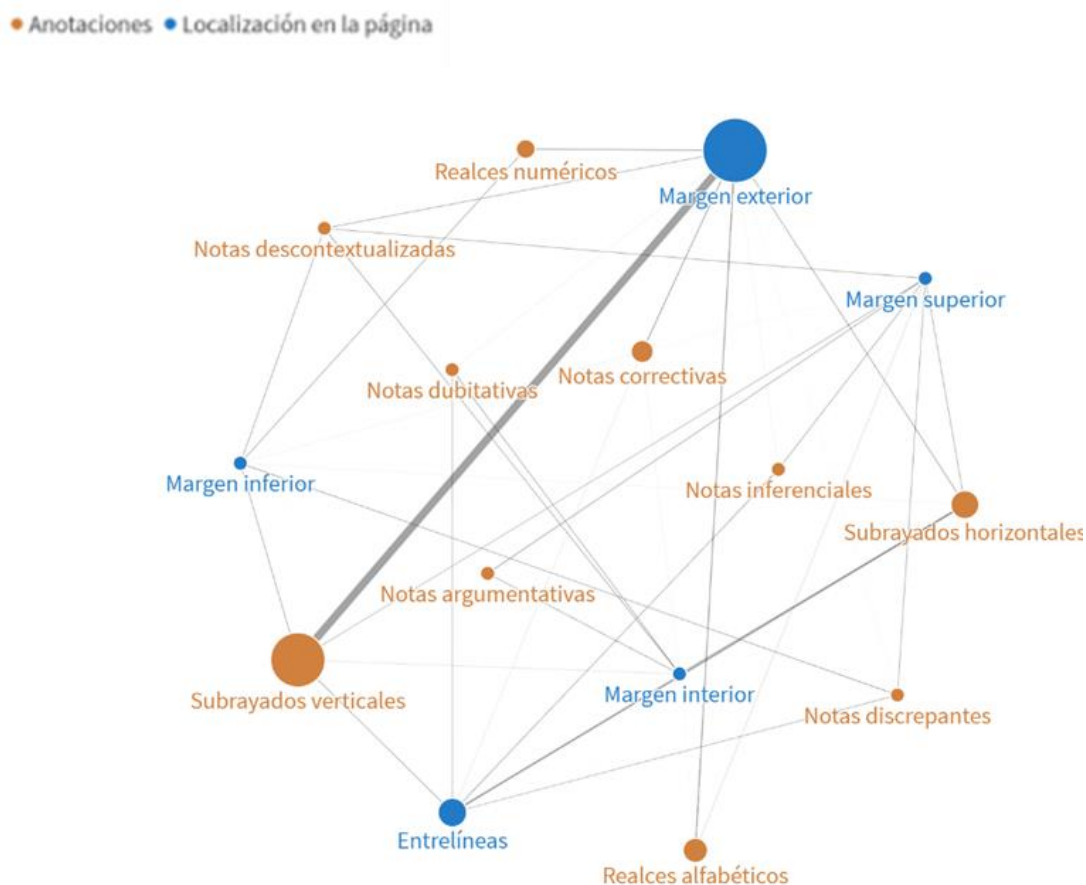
Anotaciones Localización en la página

Realces numéricos
Margen exterior
Notas descontextualizadas
Margen superior
Notas dubitativas
Notas correctivas
Margen inferior
Notas inferenciales
Subrayados horizontales
Notas argumentativas
Subrayados verticales
Margen interior
Notas discrepantes
Entrelíneas
Realces alfabéticos